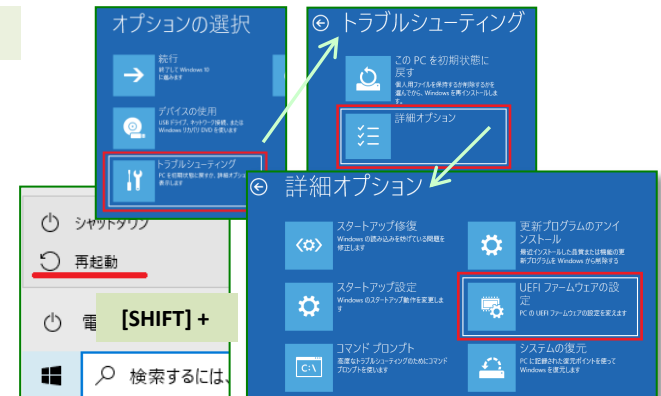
オプションの選択

続行
終了して Windows 10 に進みます

デバイスの使用
USB ドライブ、ネットワーク接続、または Windows リカバリ DVD を使用します

トラブルシューティング
PC を初期状態に戻すか、詳細オプションを表示します

トラブルシューティング

この PC を初期状態に戻す
個人用ファイルを保持するか削除するかを選んでから、Windows を再インストールします

詳細オプション

シャットダウン

再起動

[SHIFT] +

電

検索するには、

詳細オプション

スタートアップ修復
Windows の読み込みを妨げている問題を修正します

更新プログラムのアンインストール
最近インストールした品質更新プログラムまたは機能更新プログラムを Windows から削除します

スタートアップ設定
Windows のスタートアップ動作を変更します

UEFI ファームウェアの設定
PC の UEFI ファームウェアの設定を変更します

コマンド プロンプト
高度なトラブルシューティングのためにコマンド プロンプトを使います

C:\

システムの復元
PC に記録された復元ポイントを使って Windows を復元します